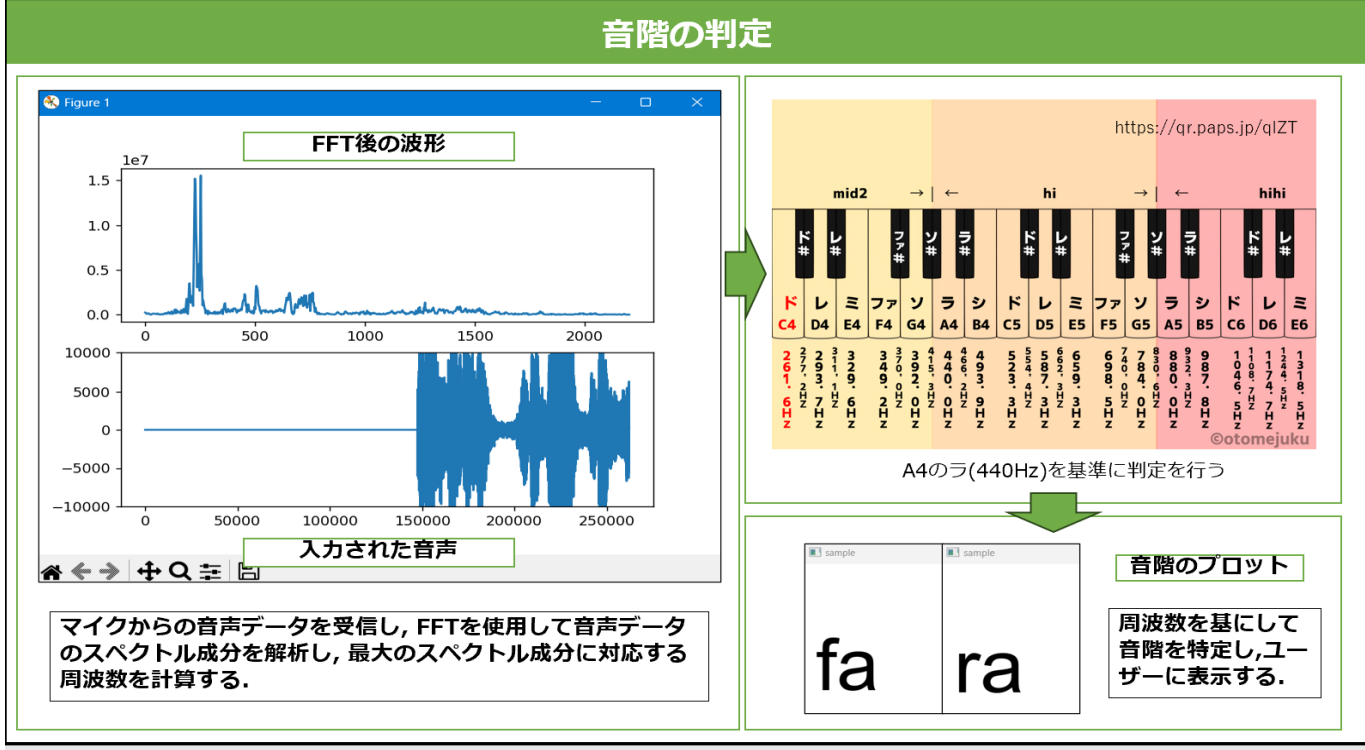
音階の判定

Figure 1

FFT後の波形

1e7
1.5
1.0
0.5
0.0
0 500 1000 1500 2000

10000
5000
0
−5000
−10000
0 50000 100000 150000 200000 250000

入力された音声

マイクからの音声データを受信し, FFTを使用して音声データのスペクトル成分を解析し, 最大のスペクトル成分に対応する周波数を計算する.

https://qr.paps.jp/qlZT

mid2 →| ← hi →| ← hihi

ド# レ# ファ# ソ# ラ# ド# レ# ファ# ソ# ラ# ド# レ#

ド レ ミ ファ ソ ラ シ ド レ ミ ファ ソ ラ シ ド レ ミ
C4 D4 E4 F4 G4 A4 B4 C5 D5 E5 F5 G5 A5 B5 C6 D6 E6

261.6Hz 277.2Hz 293.7Hz 311.1Hz 329.6Hz 349.2Hz 370.0Hz 392.0Hz 415.3Hz 440.0Hz 466.2Hz 493.9Hz 523.3Hz 554.4Hz 587.3Hz 622.3Hz 659.3Hz 698.5Hz 740.0Hz 784.0Hz 830.6Hz 880.0Hz 932.3Hz 987.8Hz 1046.5Hz 1108.7Hz 1174.7Hz 1244.5Hz 1318.5Hz

©otomejuku

A4のラ(440Hz)を基準に判定を行う

sample
fa
sample
ra

音階のプロット

周波数を基にして音階を特定し,ユーザーに表示する.